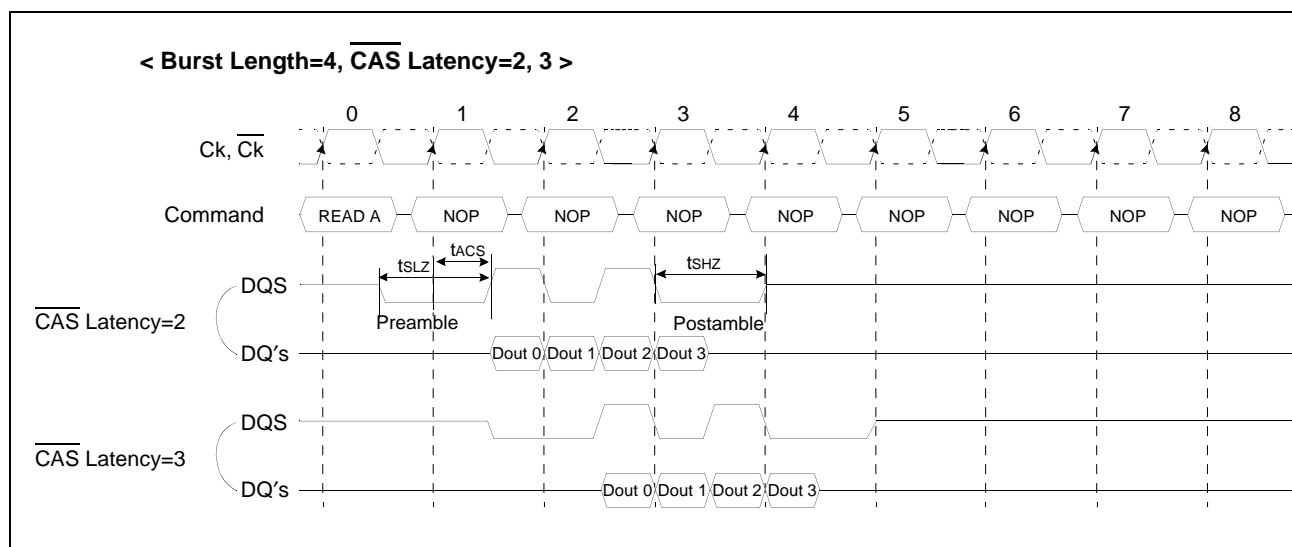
< Burst Length=4, $\overline{CAS}$ Latency=2, 3 >

0 1 2 3 4 5 6 7 8

Ck, $\overline{Ck}$

Command READ A NOP NOP NOP NOP NOP NOP NOP NOP

tSLZ tACS tSHZ

DQS

$\overline{CAS}$ Latency=2

Preamble Postamble

DQ's Dout 0 Dout 1 Dout 2 Dout 3

DQS

$\overline{CAS}$ Latency=3

DQ's Dout 0 Dout 1 Dout 2 Dout 3